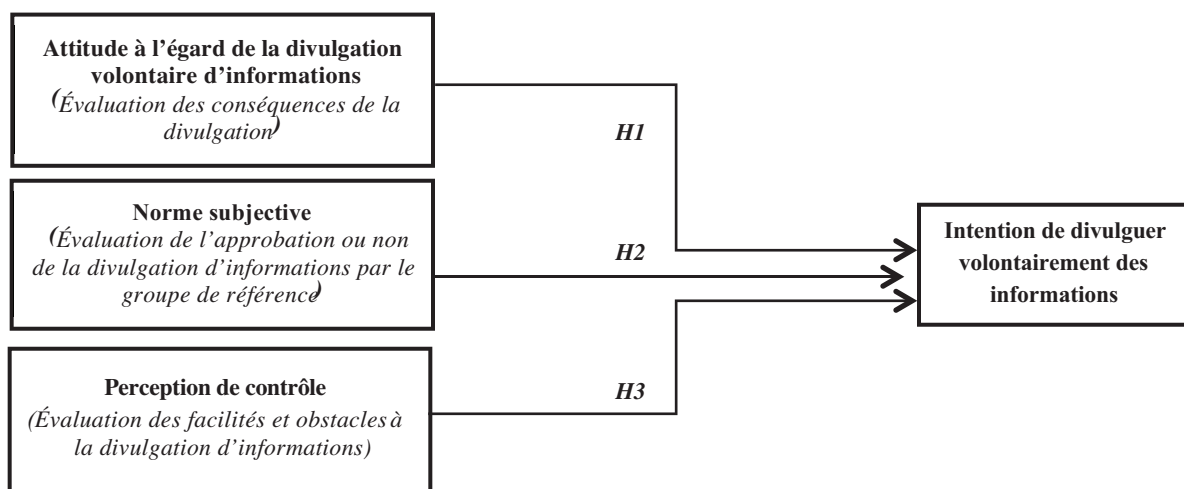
Attitude à l'égard de la divulgation volontaire d'informations
(Évaluation des conséquences de la divulgation)

H1

Norme subjective
(Évaluation de l'approbation ou non de la divulgation d'informations par le groupe de référence)

H2

Intention de divulguer volontairement des informations

Perception de contrôle
(Évaluation des facilités et obstacles à la divulgation d'informations)

H3